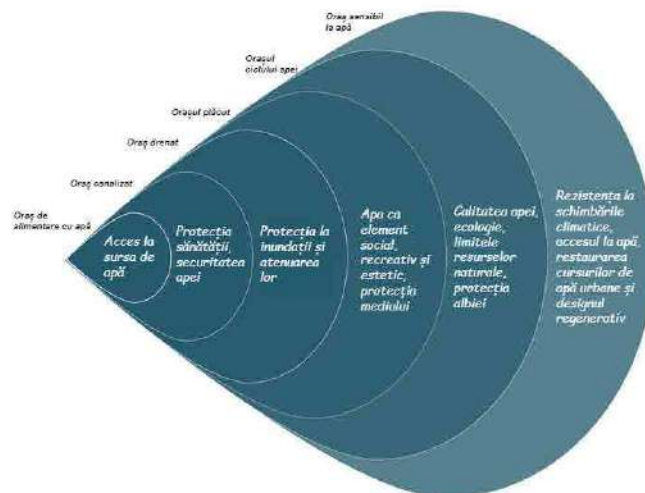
Oraș sensibil la apă

Orașul ciclului apei

Orașul plăcut

Oraș drenat

Oraș canalizat

Oraș de alimentare cu apă

Acces la sursa de apă

Protecția sănătății, securitatea apei

Protecția la inundații și atenuarea lor

Apa ca element social, recreativ și estetic, protecția mediului

Calitatea apei, ecologie, limitele resurselor naturale, protecția albiei

Rezistența la schimbările climatice, accesul la apă, restaurarea cursurilor de apă urbane și designul regenerativ